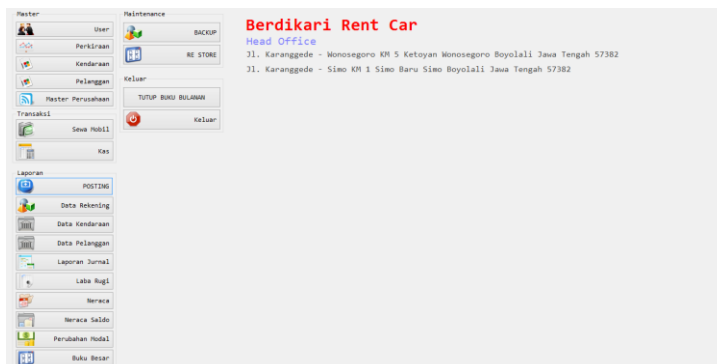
Master
User
Perkiraan
Kendaraan
Pelanggan
Master Perusahaan
Transaksi
Sewa Mobil
Kas
Laporan
POSTING
Data Rekening
Data Kendaraan
Data Pelanggan
Laporan Jurnal
Laba Rugi
Neraca
Neraca Saldo
Perubahan Modal
Buku Besar

Maintenance
BACKUP
RE STORE
Keluar
TUTUP BUKU BULANAN
Keluar

Berdikari Rent Car
Head Office
Jl. Karanggede - Wonosegoro KM 5 Ketoyan Wonosegoro Boyolali Jawa Tengah 57382
Jl. Karanggede - Simo KM 1 Simo Baru Simo Boyolali Jawa Tengah 57382